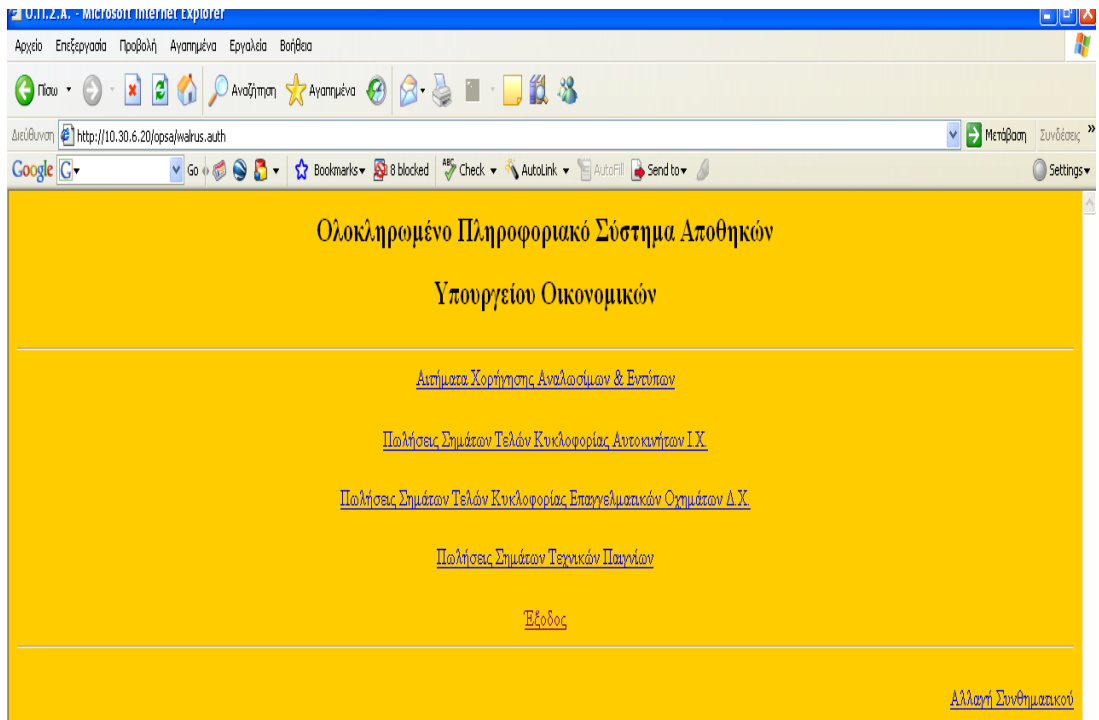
O.Π.Σ.Α. - Microsoft Internet Explorer

Αρχείο Επεξεργασία Προβολή Αγαπημένα Εργαλεία Βοήθεια

Πίσω Αναζήτηση Αγαπημένα

Διεύθυνση http://10.30.6.20/opsa/walrus.auth Μετάβαση Συνδέσεις

Google G Go Bookmarks 8 blocked Check AutoLink AutoFill Send to Settings

Ολοκληρωμένο Πληροφοριακό Σύστημα Αποθηκών

Υπουργείου Οικονομικών

Αιτήματα Χορήγησης Αναλωσίμων & Εντύπων

Πωλήσεις Σημάτων Τελών Κυκλοφορίας Αυτοκινήτων Ι.Χ.

Πωλήσεις Σημάτων Τελών Κυκλοφορίας Επαγγελματικών Οχημάτων Δ.Χ.

Πωλήσεις Σημάτων Τεχνικών Παιγνίων

Έξοδος

Αλλαγή Συνθηματικού